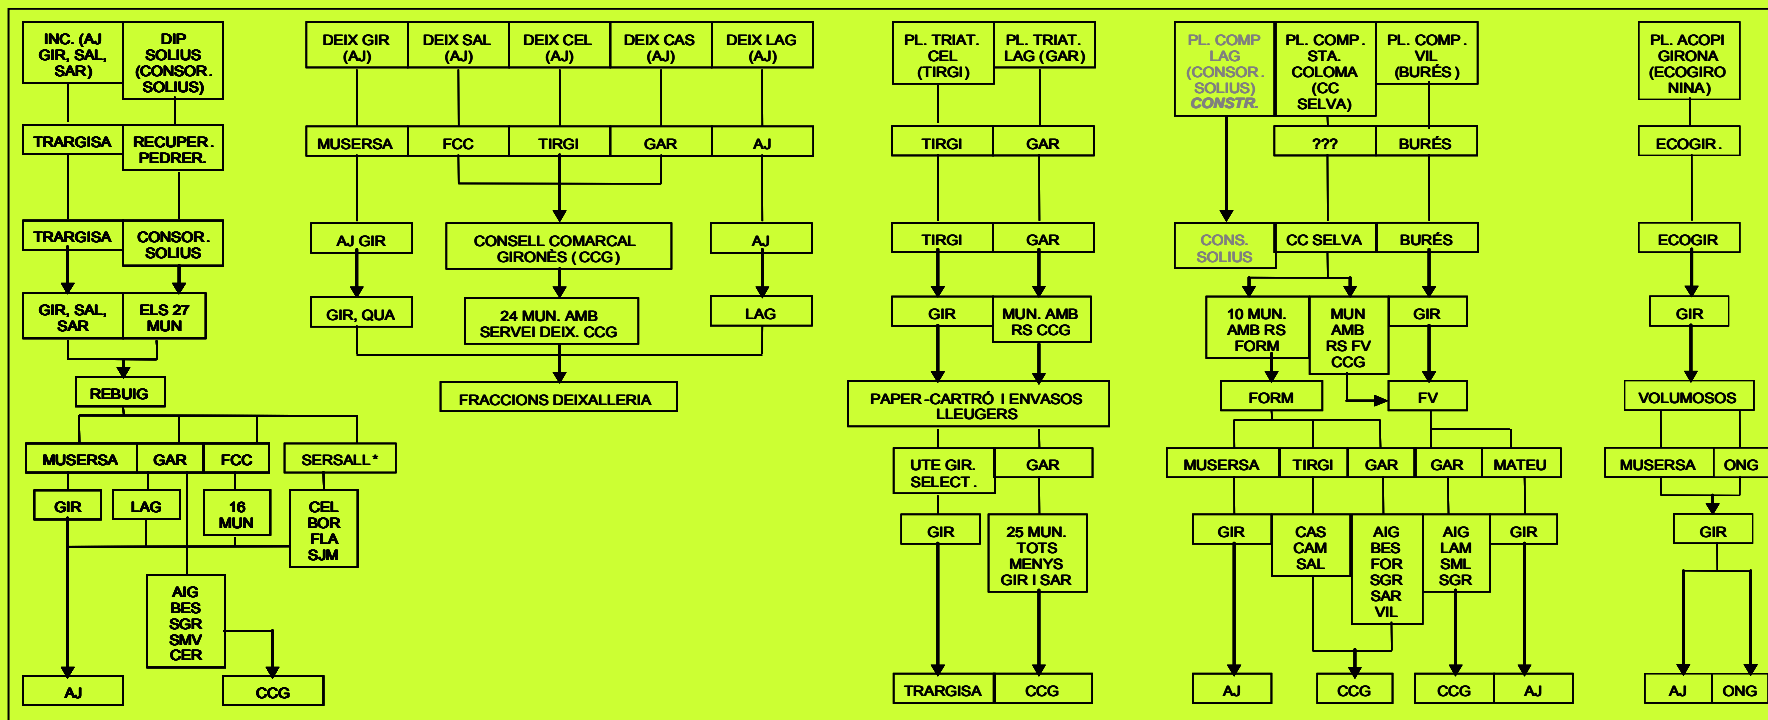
INC. (AJ GIR, SAL, SAR)

DIP SOLIUS (CONSOR. SOLIUS)

TRARGISA

RECUPER. PEDRER.

TRARGISA

CONSOR. SOLIUS

GIR, SAL, SAR

ELS 27 MUN

REBUIG

MUSERSA

GAR

FCC

SERSALL*

GIR

LAG

16 MUN

CEL BOR FLA SJM

AIG BES SGR SMV CER

AJ

CCG

DEIX GIR (AJ)

DEIX SAL (AJ)

DEIX CEL (AJ)

DEIX CAS (AJ)

DEIX LAG (AJ)

MUSERSA

FCC

TIRGI

GAR

AJ

AJ GIR

CONSELL COMARCAL GIRONÈS (CCG)

AJ

GIR, QUA

24 MUN. AMB SERVEI DEIX. CCG

LAG

FRACCIONS DEIXALLERIA

PL. TRIAT. CEL (TIRGI)

PL. TRIAT. LAG (GAR)

TIRGI

GAR

TIRGI

GAR

GIR

MUN. AMB RS CCG

PAPER-CARTRÓ I ENVASOS LLEUGERS

UTE GIR. SELECT.

GAR

GIR

25 MUN. TOTS MENYS GIR I SAR

TRARGISA

CCG

PL. COMP LAG (CONSOR. SOLIUS) CONSTR.

PL. COMP. STA. COLOMA (CC SELVA)

PL. COMP. VIL (BURÉS)

???

BURÉS

CONS. SOLIUS

CC SELVA

BURÉS

10 MUN. AMB RS FORM

MUN AMB RS FV CCG

GIR

FORM

FV

MUSERSA

TIRGI

GAR

GAR

MATEU

GIR

CAS CAM SAL

AIG BES FOR SGR SAR VIL

AIG LAM SML SGR

GIR

AJ

CCG

CCG

AJ

PL. ACOPI GIRONA (ECOGIRO NINA)

ECOGIR.

ECOGIR

GIR

VOLUMOSOS

MUSERSA

ONG

GIR

AJ

ONG